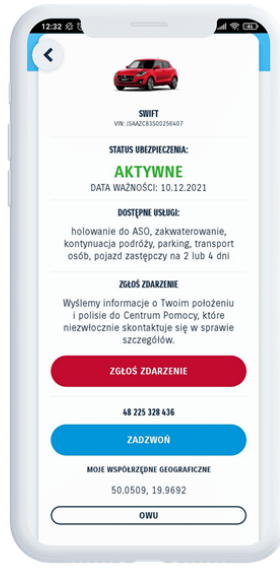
12:32

SWIFT
VIN: JSAAZC83500258407

STATUS UBEZPIECZENIA:

AKTYWNE

DATA WAŻNOŚCI: 10.12.2021

DOSTĘPNE USŁUGI:

holowanie do ASO, zakwaterowanie, kontynuacja podróży, parking, transport osób, pojazd zastępczy na 2 lub 4 dni

ZGŁOŚ ZDARZENIE

Wyślemy informacje o Twoim położeniu i polisie do Centrum Pomocy, które niezwłocznie skontaktuje się w sprawie szczegółów.

ZGŁOŚ ZDARZENIE

48 225 328 436

ZADZWOŃ

MOJE WSPÓŁRZĘDNE GEOGRAFICZNE

50.0509, 19.9692

OWU